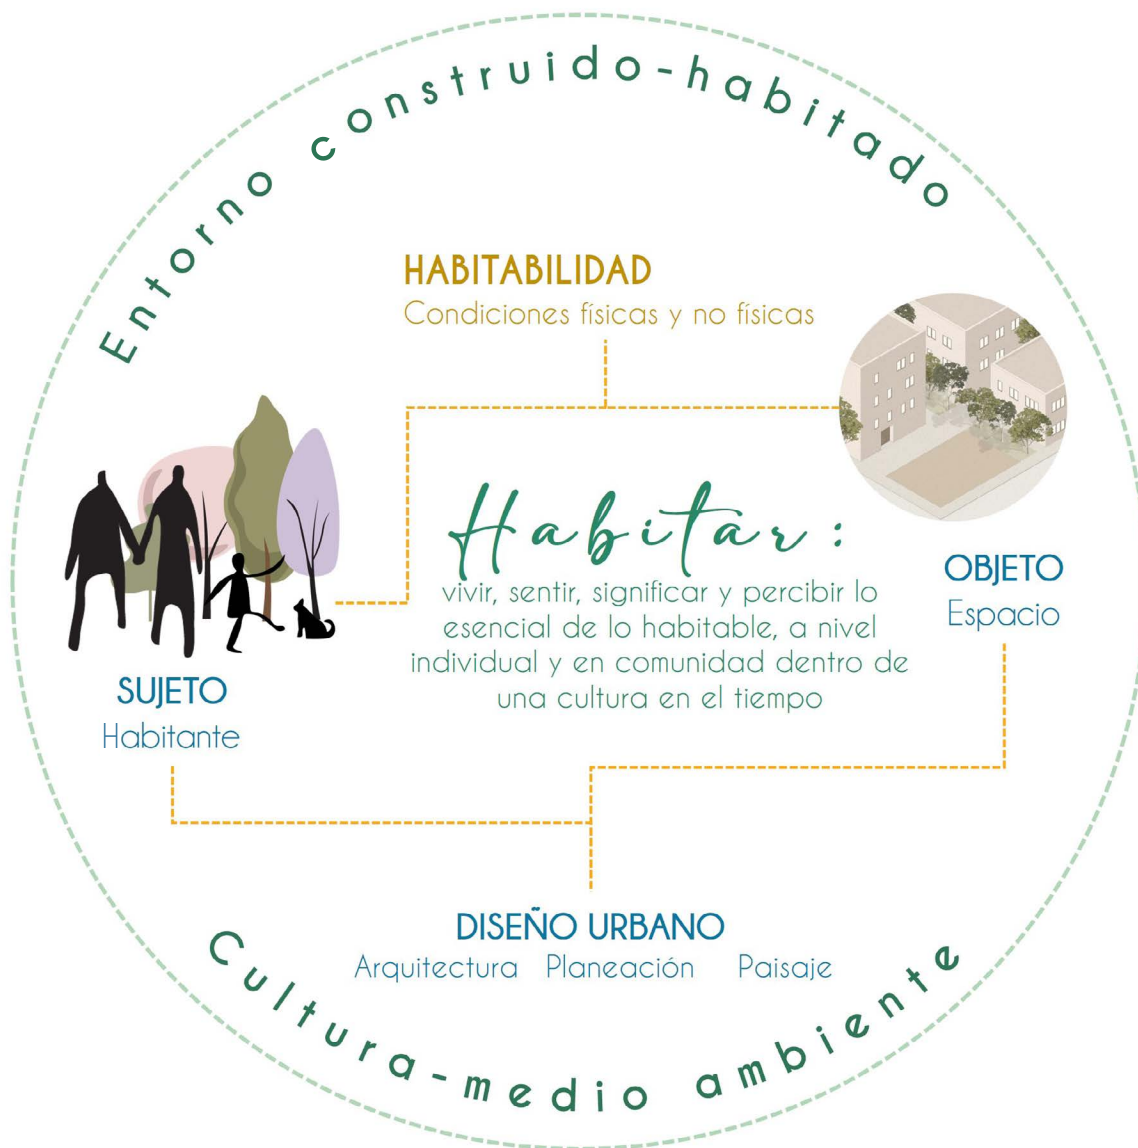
Entorno construido-habitado

HABITABILIDAD
Condiciones físicas y no físicas

Habitar:
vivir, sentir, significar y percibir lo esencial de lo habitable, a nivel individual y en comunidad dentro de una cultura en el tiempo

OBJETO
Espacio

SUJETO
Habitante

DISEÑO URBANO
Arquitectura Planeación Paisaje

Cultura-medio ambiente